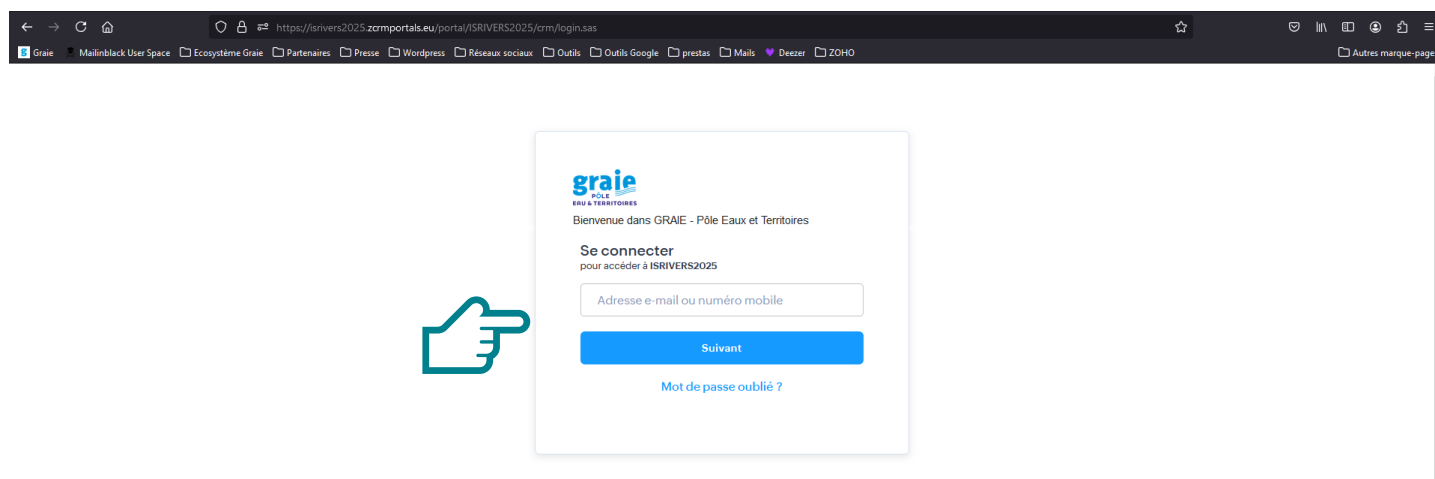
https://isrivers2025.zcrmportals.eu/portal/ISRIVERS2025/crm/login.sas

Graie Mailinblack User Space Ecosystème Graie Partenaires Presse Wordpress Réseaux sociaux Outils Outils Google prestas Mails Deezer ZOHO Autres marque-page

graie
PÔLE
EAU & TERRITOIRES

Bienvenue dans GRAIE - Pôle Eaux et Territoires

Se connecter
pour accéder à ISRIVERS2025

Adresse e-mail ou numéro mobile

Suivant

Mot de passe oublié ?